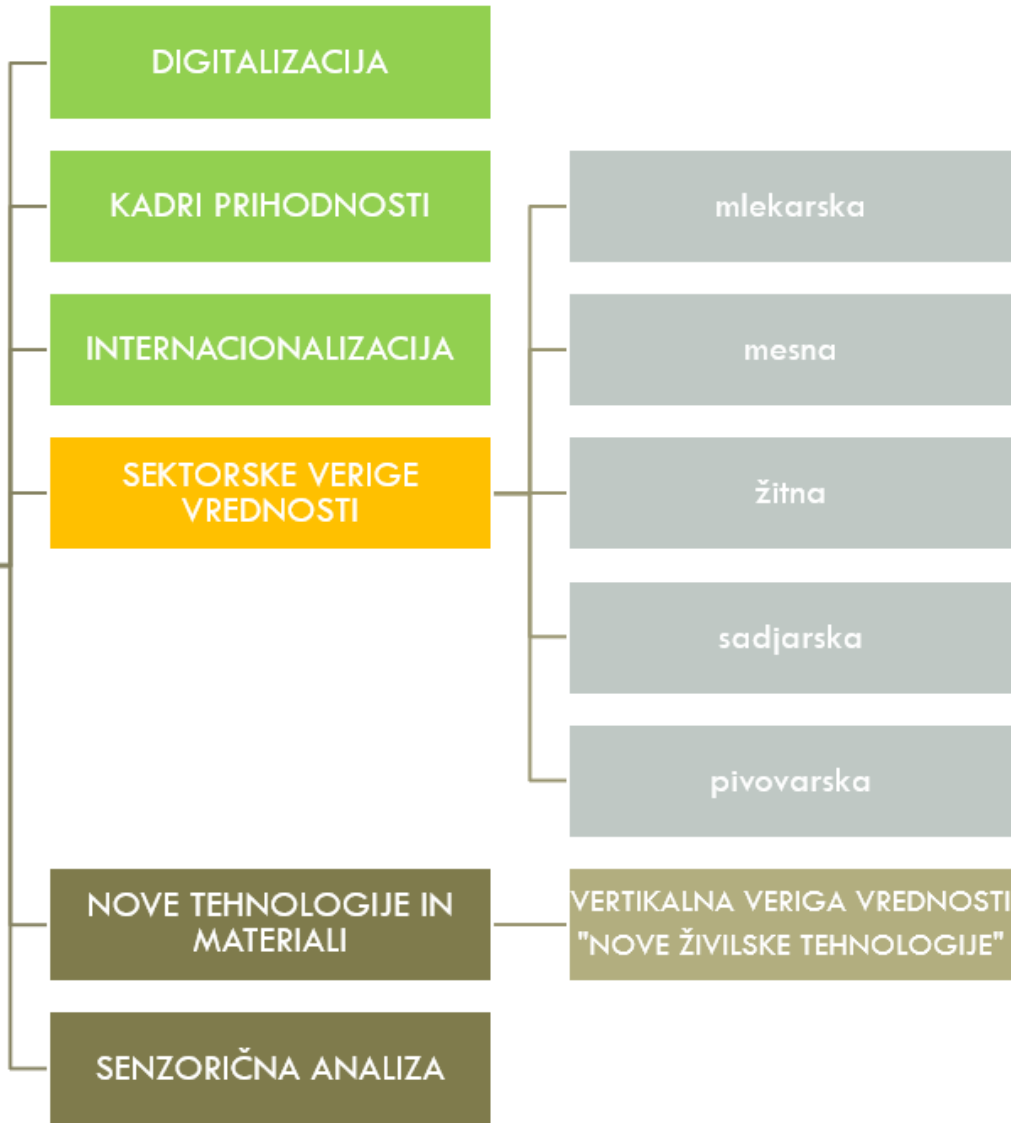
DIGITALIZACIJA

KADRI PRIHODNOSTI

INTERNACIONALIZACIJA

SEKTORSKE VERIGE VREDNOSTI

mlekarska

mesna

žitna

sadjarska

pivovarska

NOVE TEHNOLOGIJE IN MATERIALI

VERTIKALNA VERIGA VREDNOSTI "NOVE ŽIVILSKE TEHNOLOGIJE"

SENZORIČNA ANALIZA